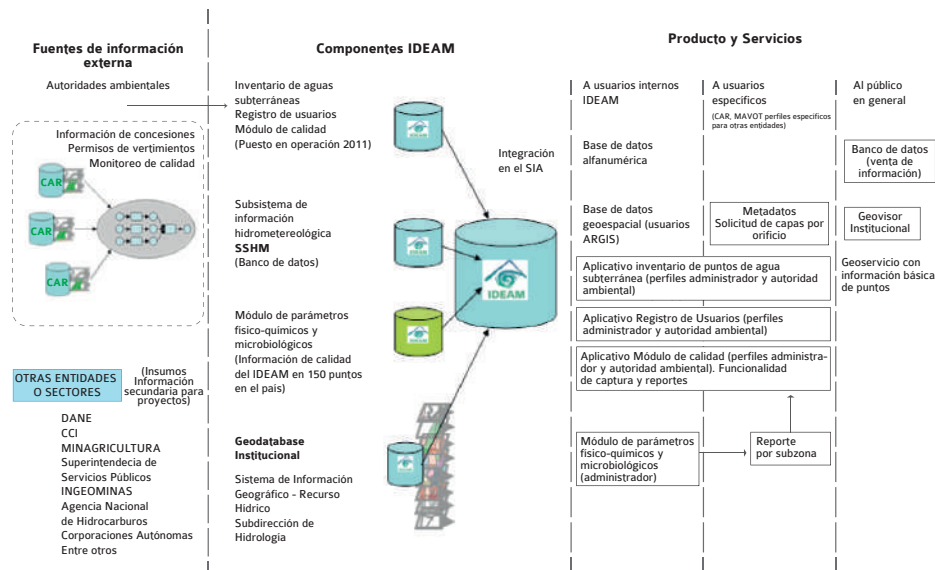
Fuentes de información externa

Autoridades ambientales

Información de concesiones
Permisos de vertimientos
Monitoreo de calidad

CAR

CAR

CAR

OTRAS ENTIDADES O SECTORES

(Insumos Información secundaria para proyectos)

DANE
CCI
MINAGRICULTURA
Superintendecia de Servicios Públicos
INGEOMINAS
Agencia Nacional de Hidrocarburos
Corporaciones Autónomas
Entre otros

Componentes IDEAM

Inventario de aguas subterráneas
Registro de usuarios
Módulo de calidad
(Puesto en operación 2011)

Subsistema de información hidrometereológica
SSHM
(Banco de datos)

Módulo de parámetros físico-químicos y microbiológicos
(Información de calidad del IDEAM en 150 puntos en el país)

Geodatabase Institucional

Sistema de Información Geográfico - Recurso Hídrico
Subdirección de Hidrología

Integración en el SIA

IDEAM

Producto y Servicios

A usuarios internos IDEAM

A usuarios específicos
(CAR, MAVOT perfiles específicos para otras entidades)

Al público en general

Base de datos alfanumérica

Banco de datos (venta de información)

Base de datos geoespacial (usuarios ARGIS)

Metadatos
Solicitud de capas por orificio

Geovisor Institucional

Aplicativo inventario de puntos de agua subterránea (perfiles administrador y autoridad ambiental)

Geoservicio con información básica de puntos

Aplicativo Registro de Usuarios (perfiles administrador y autoridad ambiental)

Aplicativo Módulo de calidad (perfiles administrador y autoridad ambiental). Funcionalidad de captura y reportes

Módulo de parámetros físico-químicos y microbiológicos (administrador)

Reporte por subzona